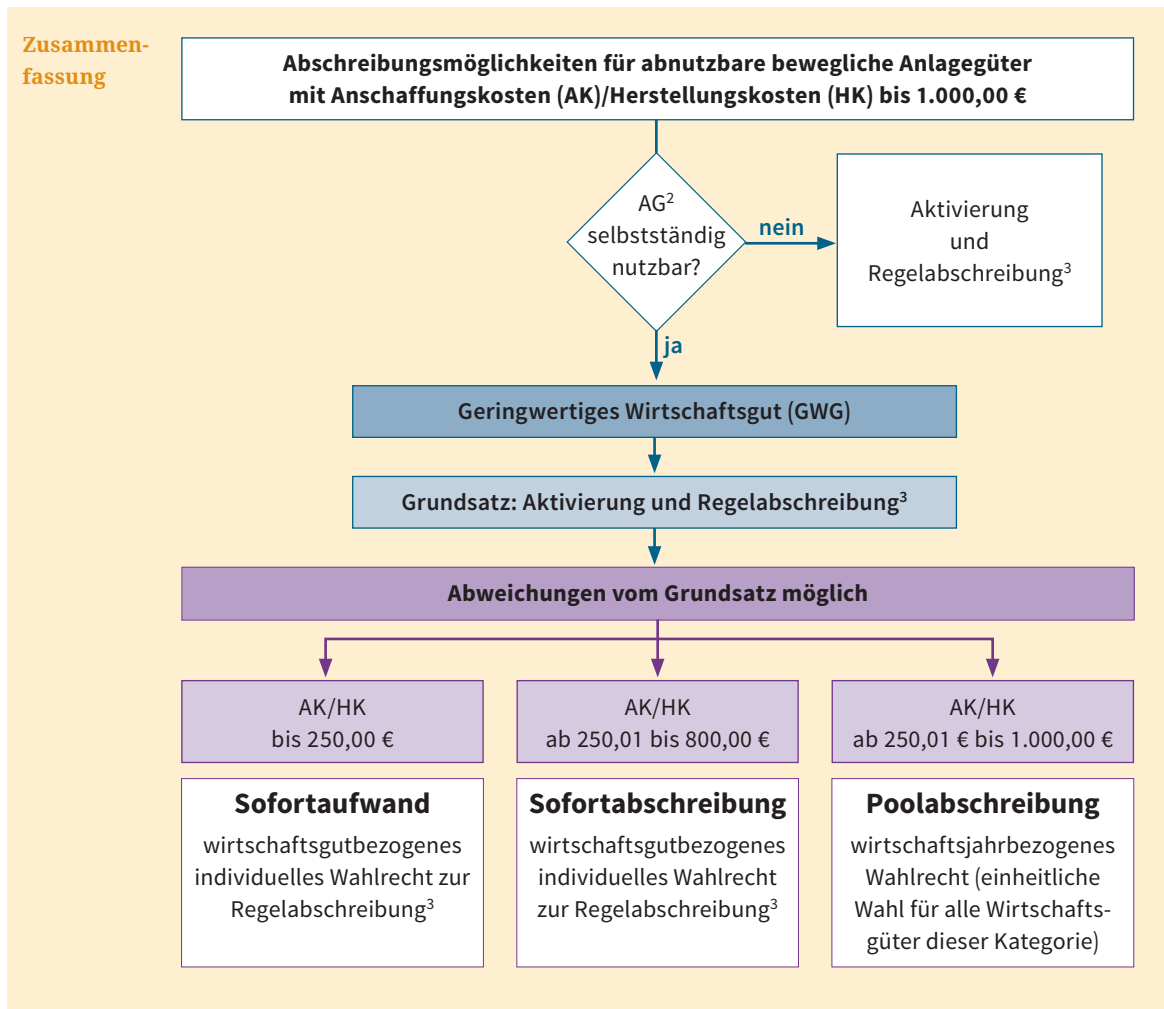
Zusammenfassung

Abschreibungsmöglichkeiten für abnutzbare bewegliche Anlagegüter mit Anschaffungskosten (AK)/Herstellungskosten (HK) bis 1.000,00 €

AG$^2$ selbstständig nutzbar?

nein

Aktivierung und Regelabschreibung$^3$

ja

Geringwertiges Wirtschaftsgut (GWG)

Grundsatz: Aktivierung und Regelabschreibung$^3$

Abweichungen vom Grundsatz möglich

AK/HK bis 250,00 €

Sofortaufwand

wirtschaftsgutbezogenes individuelles Wahlrecht zur Regelabschreibung$^3$

AK/HK ab 250,01 bis 800,00 €

Sofortabschreibung

wirtschaftsgutbezogenes individuelles Wahlrecht zur Regelabschreibung$^3$

AK/HK ab 250,01 € bis 1.000,00 €

Poolabschreibung

wirtschaftsjahrbezogenes Wahlrecht (einheitliche Wahl für alle Wirtschaftsgüter dieser Kategorie)